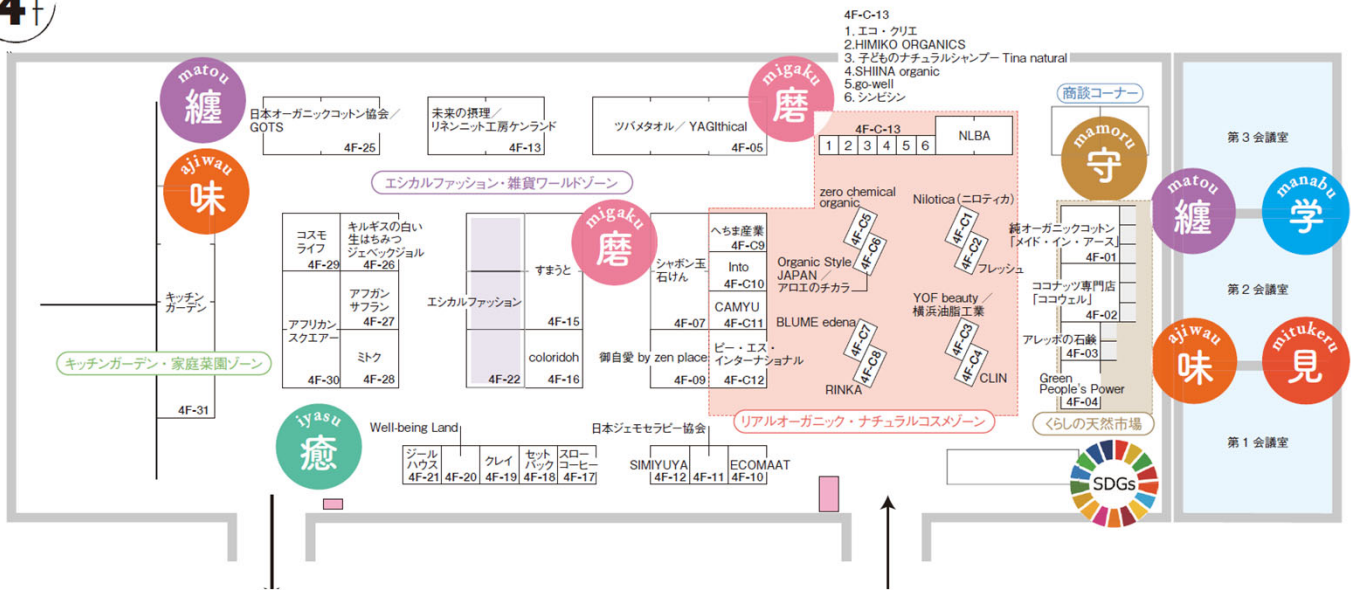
4F

4F-C-13
1. エコ・クリエ
2.HIMIKO ORGANICS
3. 子どものナチュラルシャンプー Tina natural
4.SHIINA organic
5.go-well
6. シンビシン

matou 纏
ajiwau 味
migaku 磨
migaku 磨
mamoru 守
matou 纏
manabu 学
ajiwau 味
mitukeru 見
iyasu 癒

日本オーガニックコットン協会／GOTS 4F-25
未来の摂理／リネンニット工房ケンランド 4F-13
ツバメタオル／YAGIthical 4F-05

4F-C-13
| 1 | 2 | 3 | 4 | 5 | 6 |

NLBA

商談コーナー

第３会議室

エシカルファッション・雑貨ワールドゾーン

コスモライフ 4F-29
キルギスの白い生はちみつ ジェベックジョル 4F-26
アフガンサフラン 4F-27
アフリカンスクエアー 4F-30
ミトク 4F-28

キッチンガーデン

キッチンガーデン・家庭菜園ゾーン

4F-31

エシカルファッション 4F-22
すまうと 4F-15
coloridoh 4F-16

シャボン玉石けん 4F-07
御自愛 by zen place 4F-09
へちま産業 4F-C9
Into 4F-C10
CAMYU 4F-C11
ピー・エス・インターナショナル 4F-C12

zero chemical organic 4F-C5 4F-C6
Organic Style JAPAN／アロエのチカラ
BLUME edena 4F-C7 4F-C8
RINKA
Nilotica（ニロティカ） 4F-C1 4F-C2
フレッシュ
YOF beauty／横浜油脂工業 4F-C3 4F-C4
CLIN

リアルオーガニック・ナチュラルコスメゾーン

純オーガニックコットン「メイド・イン・アース」 4F-01
ココナッツ専門店「ココウェル」 4F-02
アレッポの石鹸 4F-03
Green People's Power 4F-04

くらしの天然市場

第２会議室
第１会議室

Well-being Land
ジールハウス 4F-21
4F-20
クレイ 4F-19
セットパック 4F-18
スローコーヒー 4F-17

日本ジェモセラピー協会
SIMIYUYA 4F-12
4F-11
ECOMAAT 4F-10

SDGs